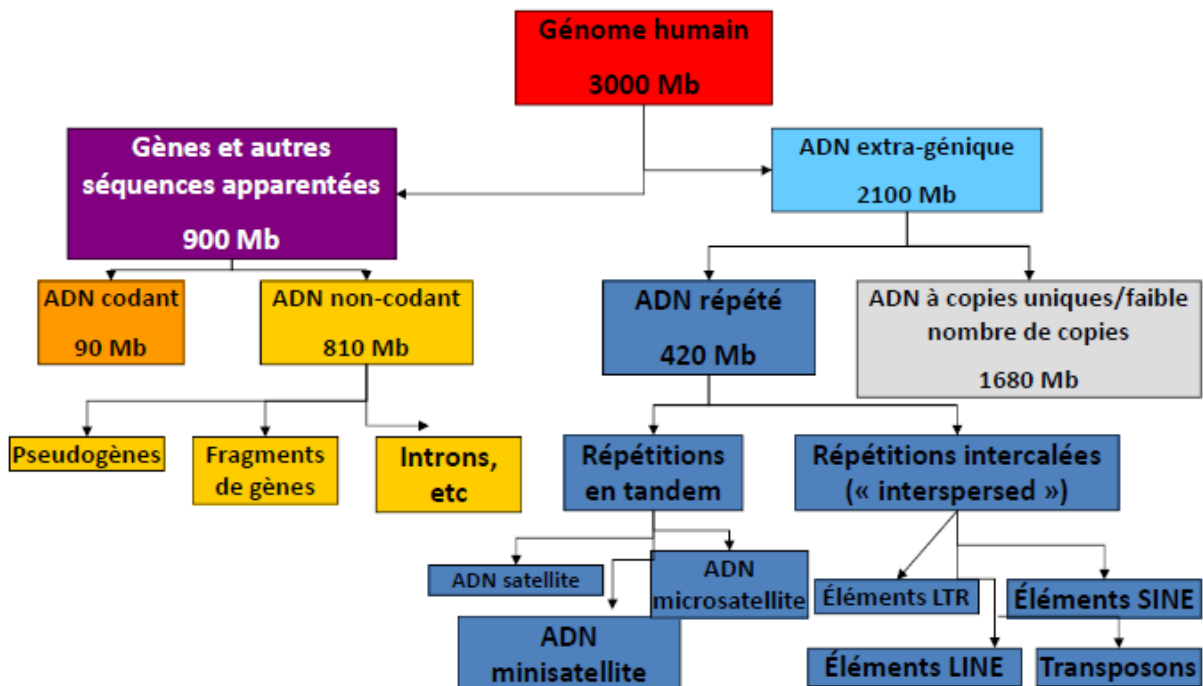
Génome humain

3000 Mb

Gènes et autres séquences apparentées

900 Mb

ADN extra-génique

2100 Mb

ADN codant

90 Mb

ADN non-codant

810 Mb

ADN répété

420 Mb

ADN à copies uniques/faible nombre de copies

1680 Mb

Pseudogènes

Fragments de gènes

Introns, etc

Répétitions en tandem

Répétitions intercalées (« interspersed »)

ADN satellite

ADN microsatellite

ADN minisatellite

Éléments LTR

Éléments SINE

Éléments LINE

Transposons